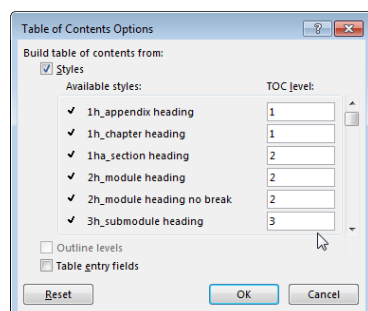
Table of Contents Options

?

Build table of contents from:

Styles

Available styles:

TOC level:

| | Available styles | TOC level |
|---|---|---|
| ✓ | 1h_appendix heading | 1 |
| ✓ | 1h_chapter heading | 1 |
| ✓ | 1ha_section heading | 2 |
| ✓ | 2h_module heading | 2 |
| ✓ | 2h_module heading no break | 2 |
| ✓ | 3h_submodule heading | 3 |

Outline levels

Table entry fields

Reset

OK

Cancel